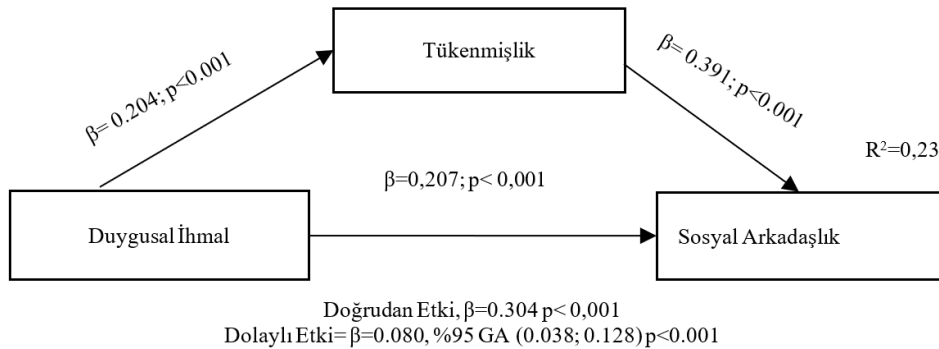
Tükenmişlik

$\beta$= 0.204; p<0.001

$\beta$= 0.391; p<0.001

$R^2$=0,23

$\beta$=0,207; p< 0,001

Duygusal İhmal

Sosyal Arkadaşlık

Doğrudan Etki, $\beta$=0.304 p< 0,001
Dolaylı Etki= $\beta$=0.080, %95 GA (0.038; 0.128) p<0.001